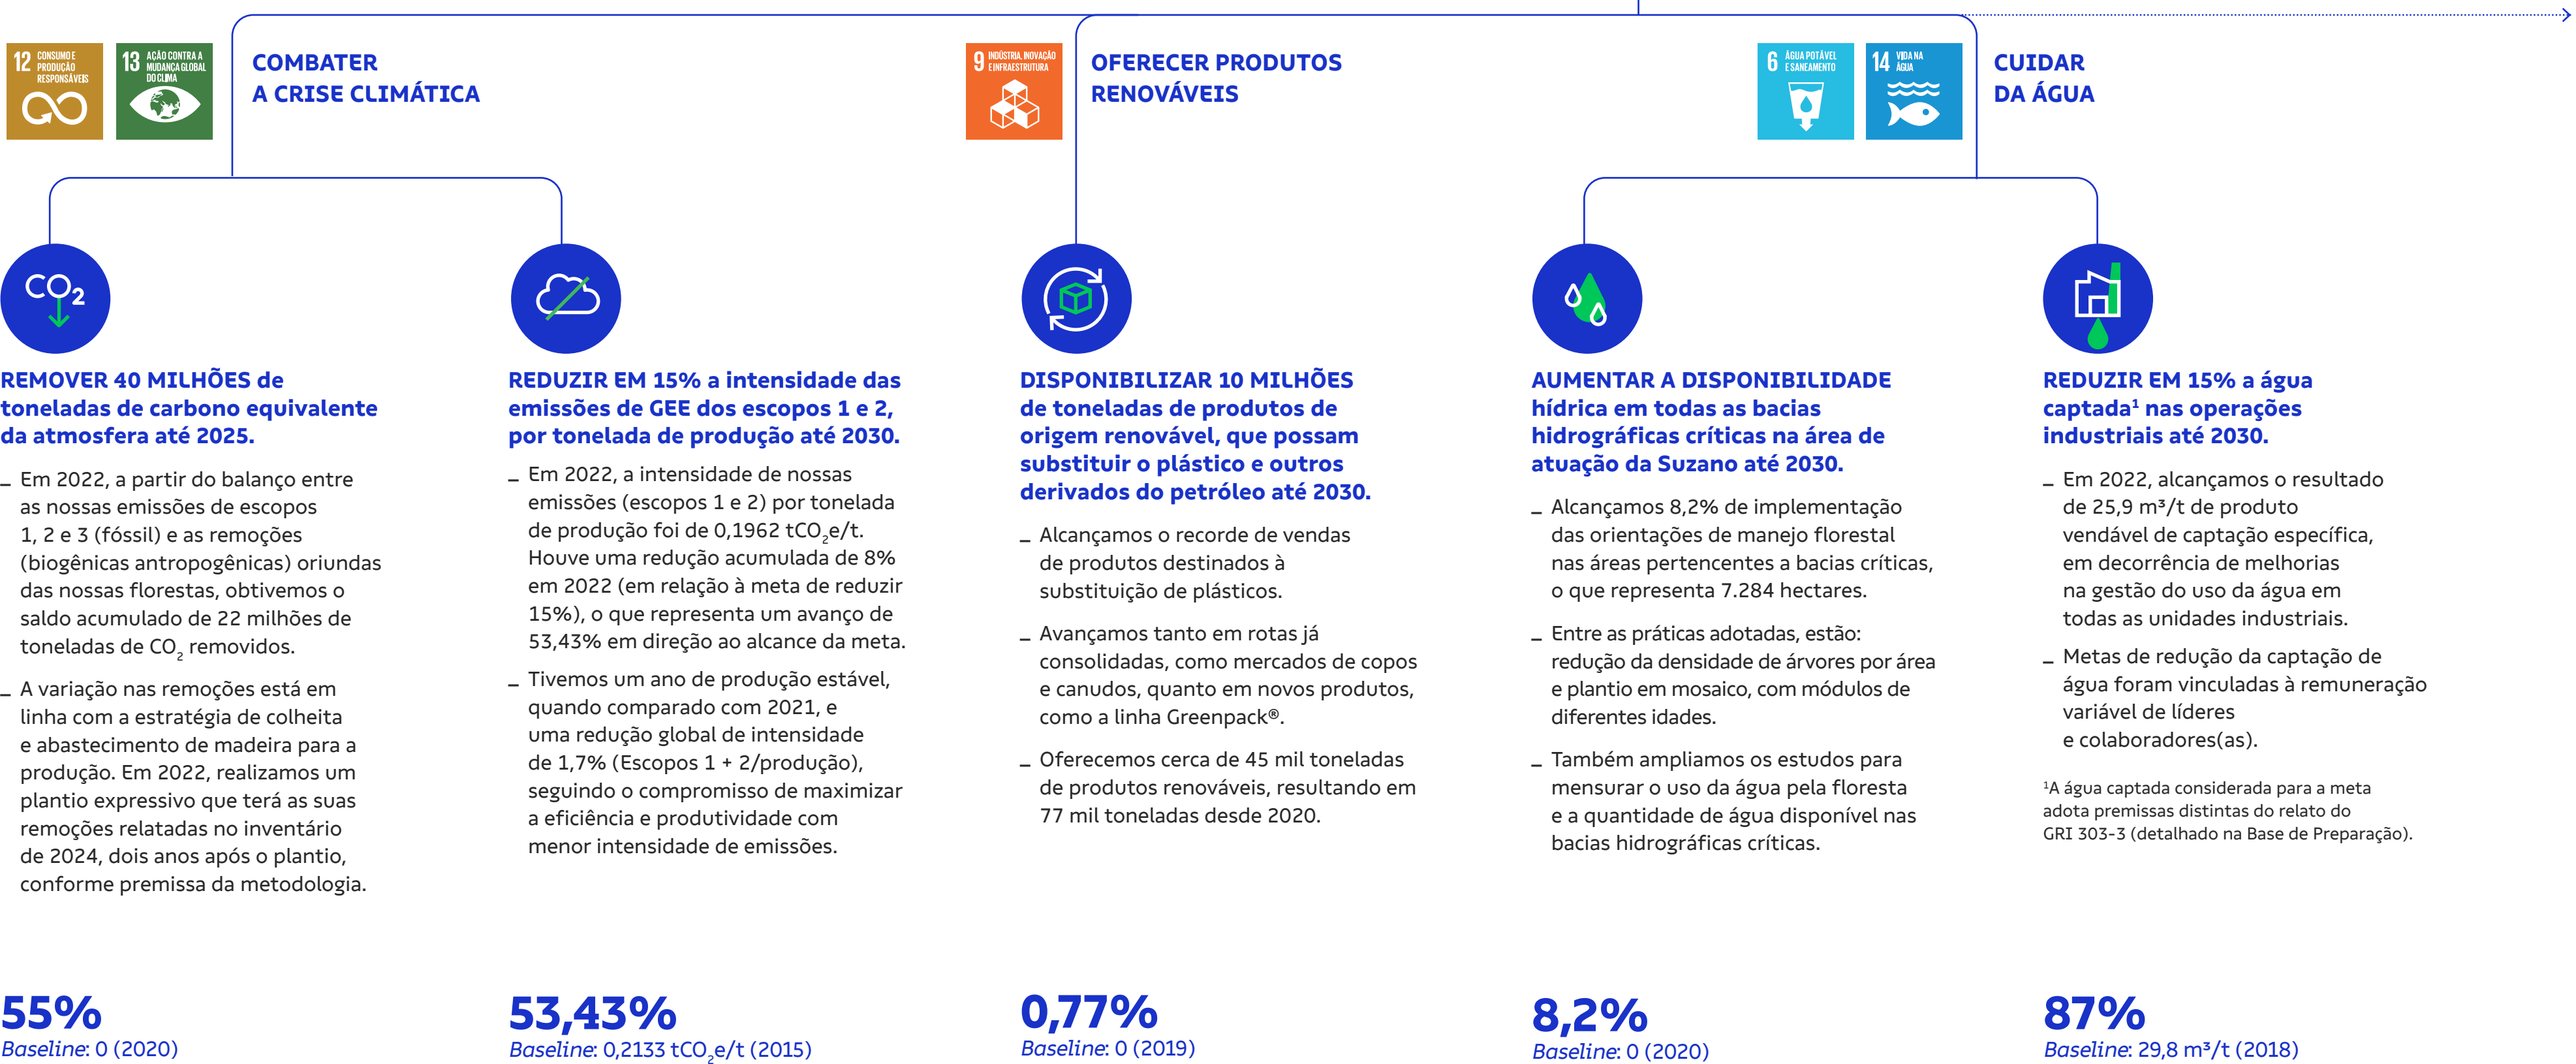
12 CONSUMO E PRODUÇÃO RESPONSÁVEIS

13 AÇÃO CONTRA A MUDANÇA GLOBAL DO CLIMA

COMBATER A CRISE CLIMÁTICA

9 INDÚSTRIA, INOVAÇÃO E INFRAESTRUTURA

OFERECER PRODUTOS RENOVÁVEIS

6 ÁGUA POTÁVEL E SANEAMENTO

14 VIDA NA ÁGUA

CUIDAR DA ÁGUA

$CO_2$

REMOVER 40 MILHÕES de toneladas de carbono equivalente da atmosfera até 2025.

_ Em 2022, a partir do balanço entre as nossas emissões de escopos 1, 2 e 3 (fóssil) e as remoções (biogênicas antropogênicas) oriundas das nossas florestas, obtivemos o saldo acumulado de 22 milhões de toneladas de $CO_2$ removidos.

_ A variação nas remoções está em linha com a estratégia de colheita e abastecimento de madeira para a produção. Em 2022, realizamos um plantio expressivo que terá as suas remoções relatadas no inventário de 2024, dois anos após o plantio, conforme premissa da metodologia.

55%
Baseline: 0 (2020)

REDUZIR EM 15% a intensidade das emissões de GEE dos escopos 1 e 2, por tonelada de produção até 2030.

_ Em 2022, a intensidade de nossas emissões (escopos 1 e 2) por tonelada de produção foi de 0,1962 $tCO_2e/t$. Houve uma redução acumulada de 8% em 2022 (em relação à meta de reduzir 15%), o que representa um avanço de 53,43% em direção ao alcance da meta.

_ Tivemos um ano de produção estável, quando comparado com 2021, e uma redução global de intensidade de 1,7% (Escopos 1 + 2/produção), seguindo o compromisso de maximizar a eficiência e produtividade com menor intensidade de emissões.

53,43%
Baseline: 0,2133 $tCO_2e/t$ (2015)

DISPONIBILIZAR 10 MILHÕES de toneladas de produtos de origem renovável, que possam substituir o plástico e outros derivados do petróleo até 2030.

_ Alcançamos o recorde de vendas de produtos destinados à substituição de plásticos.

_ Avançamos tanto em rotas já consolidadas, como mercados de copos e canudos, quanto em novos produtos, como a linha Greenpack®.

_ Oferecemos cerca de 45 mil toneladas de produtos renováveis, resultando em 77 mil toneladas desde 2020.

0,77%
Baseline: 0 (2019)

AUMENTAR A DISPONIBILIDADE hídrica em todas as bacias hidrográficas críticas na área de atuação da Suzano até 2030.

_ Alcançamos 8,2% de implementação das orientações de manejo florestal nas áreas pertencentes a bacias críticas, o que representa 7.284 hectares.

_ Entre as práticas adotadas, estão: redução da densidade de árvores por área e plantio em mosaico, com módulos de diferentes idades.

_ Também ampliamos os estudos para mensurar o uso da água pela floresta e a quantidade de água disponível nas bacias hidrográficas críticas.

8,2%
Baseline: 0 (2020)

REDUZIR EM 15% a água captada¹ nas operações industriais até 2030.

_ Em 2022, alcançamos o resultado de 25,9 m³/t de produto vendável de captação específica, em decorrência de melhorias na gestão do uso da água em todas as unidades industriais.

_ Metas de redução da captação de água foram vinculadas à remuneração variável de líderes e colaboradores(as).

¹A água captada considerada para a meta adota premissas distintas do relato do GRI 303-3 (detalhado na Base de Preparação).

87%
Baseline: 29,8 m³/t (2018)